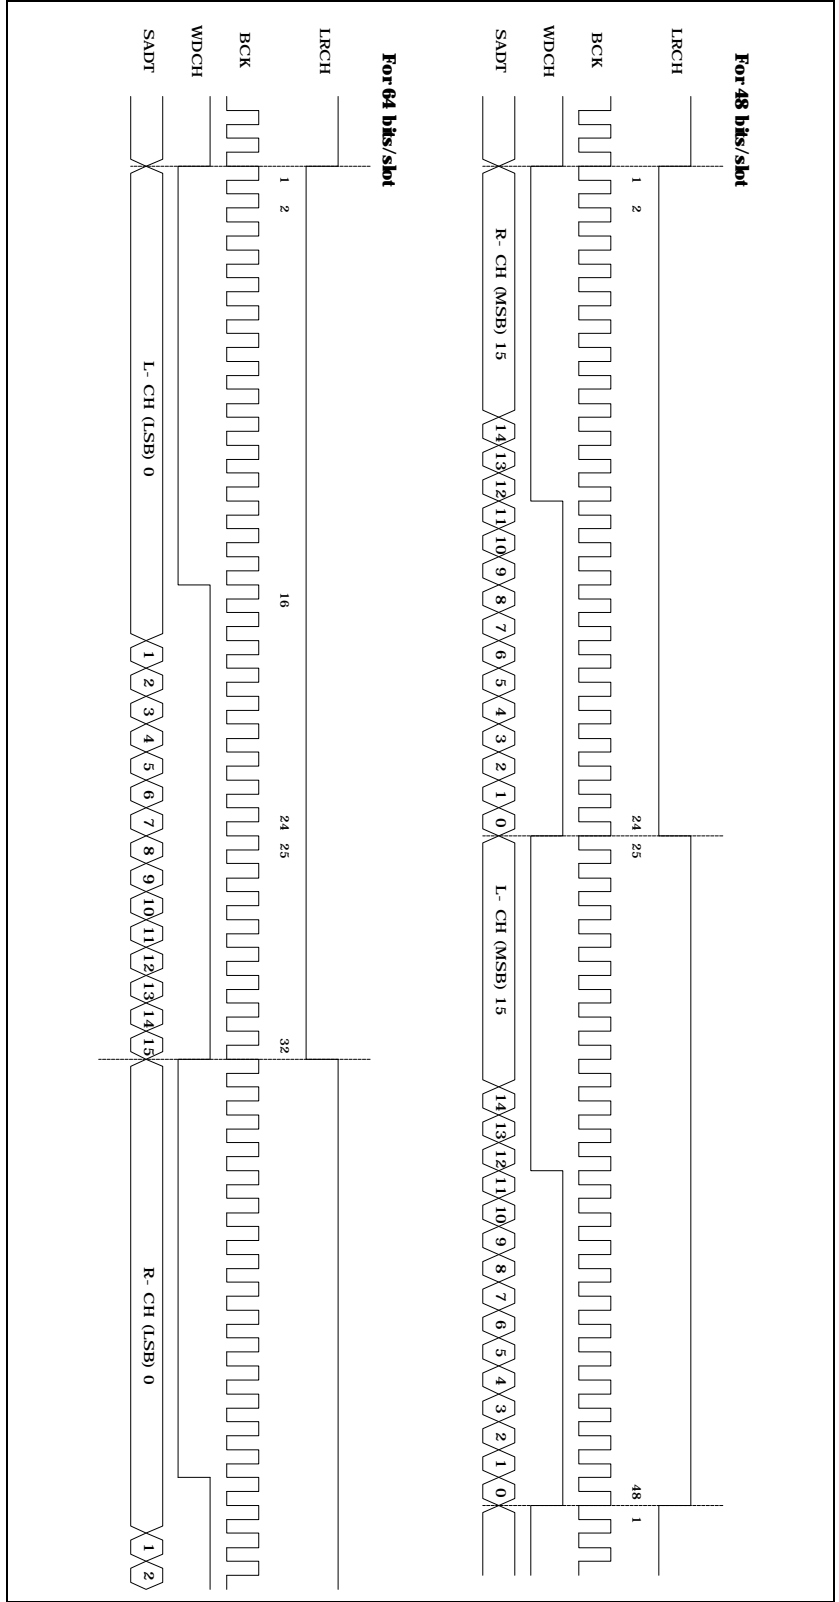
For 48 bits/slot

LRCH
BCK
WDCH
SADT

1 2
24 25
48 1

R- CH (MSB) 15
14 13 12 11 10 9 8 7 6 5 4 3 2 1 0
L- CH (MSB) 15
14 13 12 11 10 9 8 7 6 5 4 3 2 1 0

For 64 bits/slot

LRCH
BCK
WDCH
SADT

1 2
16
24 25
32

L- CH (LSB) 0
1 2 3 4 5 6 7 8 9 10 11 12 13 14 15
R- CH (LSB) 0
1 2